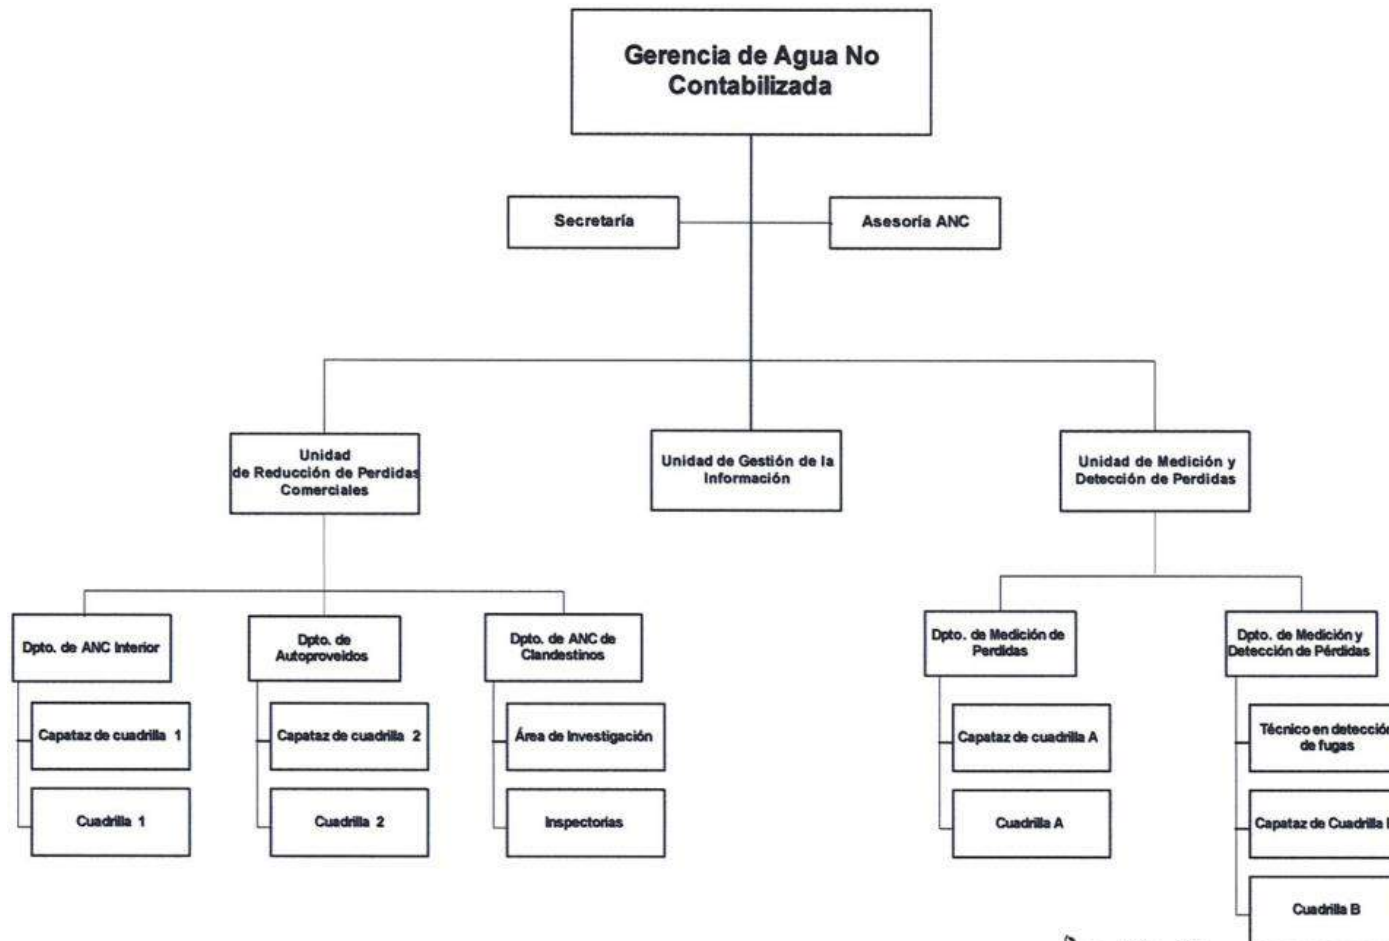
Gerencia de Agua No Contabilizada

Secretaría

Asesoría ANC

Unidad de Reducción de Perdidas Comerciales

Unidad de Gestión de la Información

Unidad de Medición y Detección de Perdidas

Dpto. de ANC Interior

Capataz de cuadrilla 1

Cuadrilla 1

Dpto. de Autoproveidos

Capataz de cuadrilla 2

Cuadrilla 2

Dpto. de ANC de Clandestinos

Área de Investigación

Inspectorias

Dpto. de Medición de Perdidas

Capataz de cuadrilla A

Cuadrilla A

Dpto. de Medición y Detección de Pérdidas

Técnico en detecció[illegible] de fugas

Capataz de Cuadrilla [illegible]

Cuadrilla B